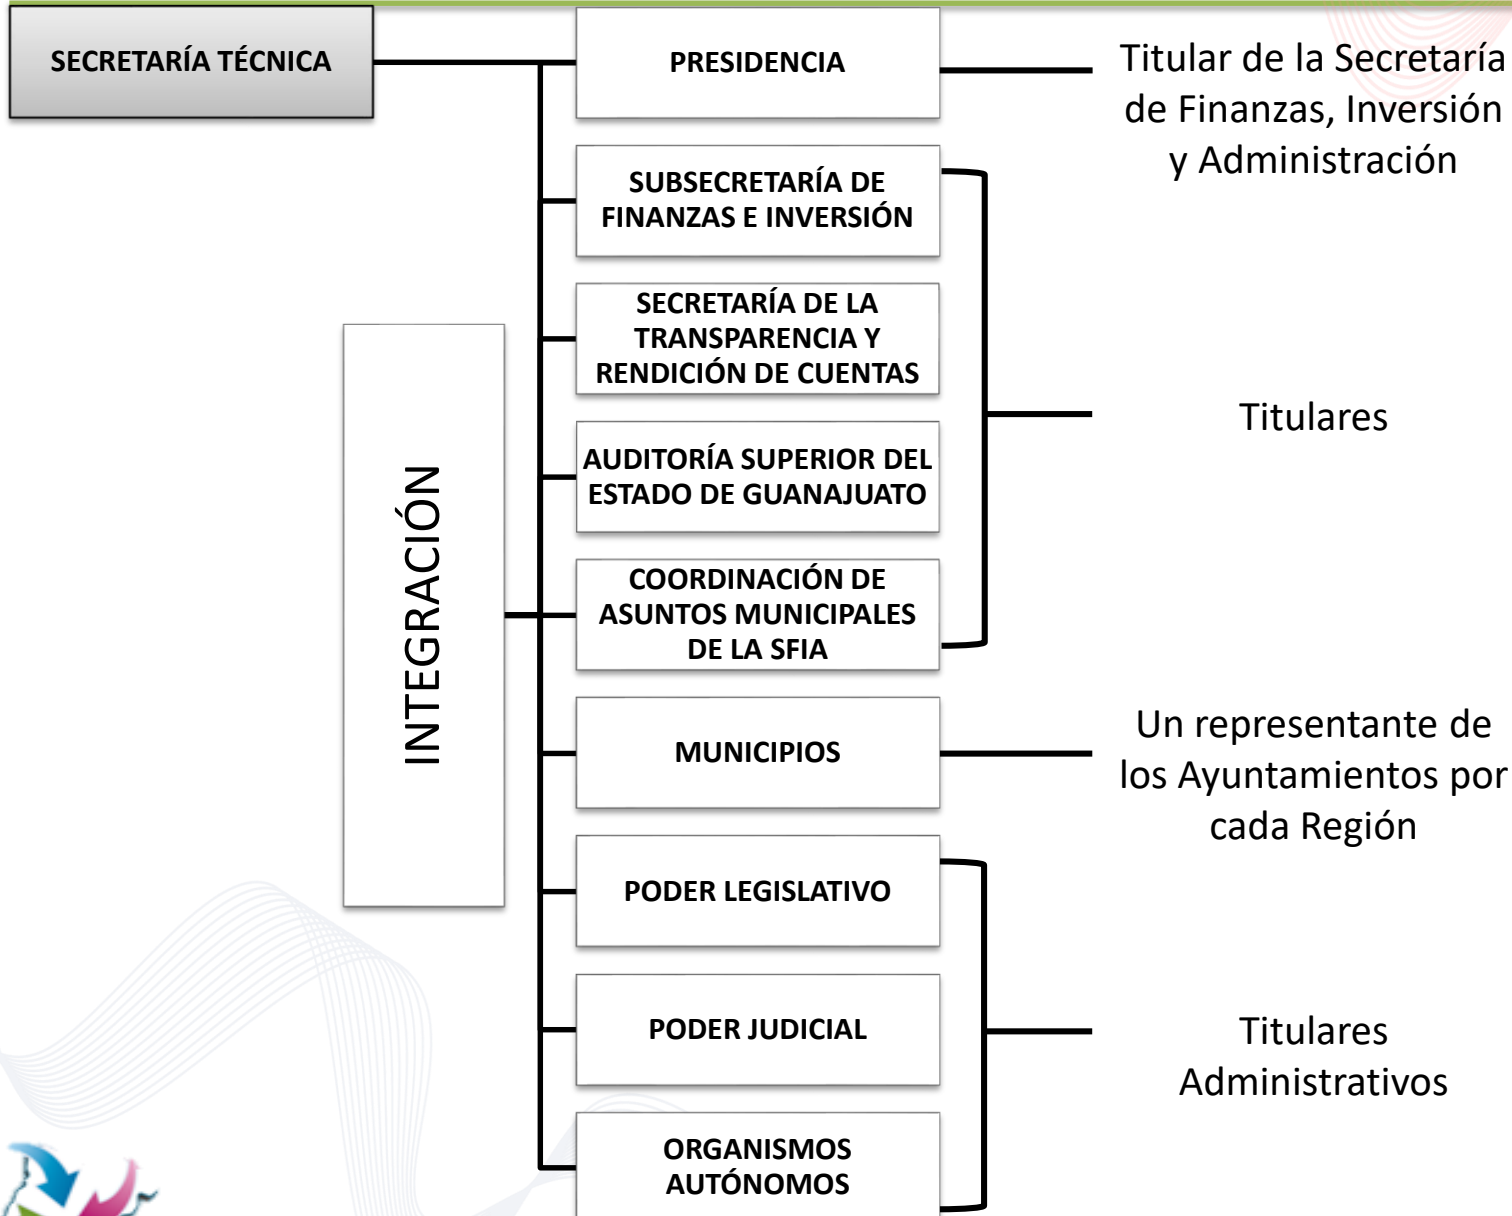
SECRETARÍA TÉCNICA

INTEGRACIÓN

PRESIDENCIA

Titular de la Secretaría de Finanzas, Inversión y Administración

SUBSECRETARÍA DE FINANZAS E INVERSIÓN

SECRETARÍA DE LA TRANSPARENCIA Y RENDICIÓN DE CUENTAS

AUDITORÍA SUPERIOR DEL ESTADO DE GUANAJUATO

COORDINACIÓN DE ASUNTOS MUNICIPALES DE LA SFIA

Titulares

MUNICIPIOS

Un representante de los Ayuntamientos por cada Región

PODER LEGISLATIVO

PODER JUDICIAL

ORGANISMOS AUTÓNOMOS

Titulares Administrativos